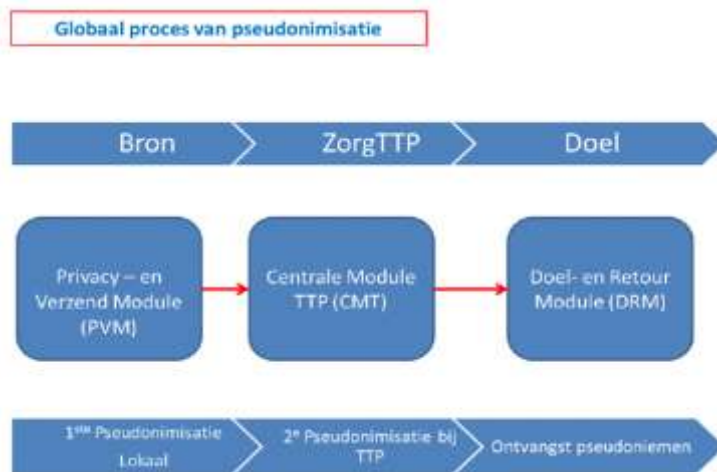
Globaal proces van pseudonimisatie

Bron

ZorgTTP

Doel

Privacy – en Verzend Module (PVM)

Centrale Module TTP (CMT)

Doel- en Retour Module (DRM)

1$^{ste}$ Pseudonimisatie Lokaal

2$^{e}$ Pseudonimisatie bij TTP

Ontvangst pseudoniemen